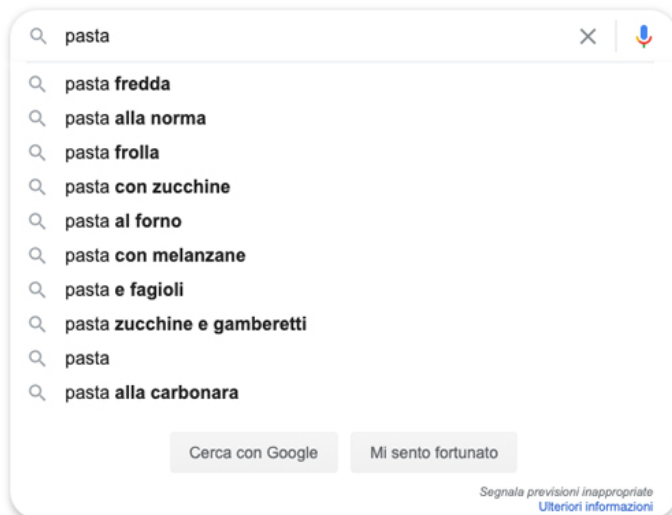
pasta

pasta fredda
pasta alla norma
pasta frolla
pasta con zucchine
pasta al forno
pasta con melanzane
pasta e fagioli
pasta zucchine e gamberetti
pasta
pasta alla carbonara

Cerca con Google
Mi sento fortunato

Segnala previsioni inappropriate
Ulteriori informazioni